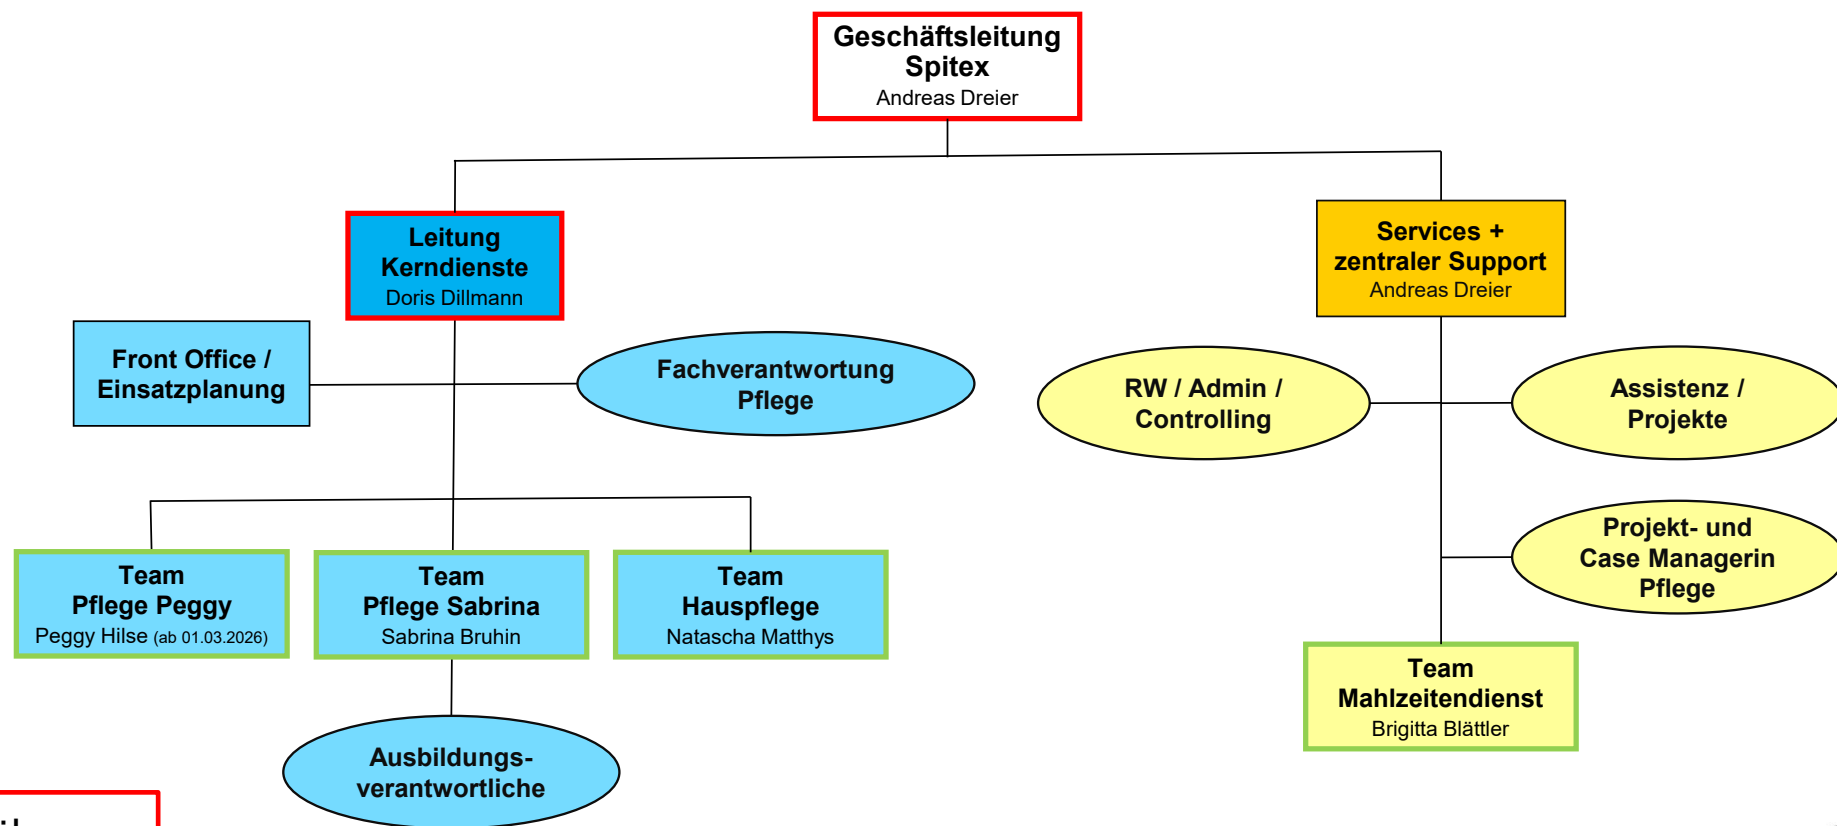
Geschäftsleitung
Spitex
Andreas Dreier

Leitung
Kerndienste
Doris Dillmann

Services +
zentraler Support
Andreas Dreier

Front Office /
Einsatzplanung

Fachverantwortung
Pflege

RW / Admin /
Controlling

Assistenz /
Projekte

Projekt- und
Case Managerin
Pflege

Team
Pflege Peggy
Peggy Hilse (ab 01.03.2026)

Team
Pflege Sabrina
Sabrina Bruhin

Team
Hauspflege
Natascha Matthys

Team
Mahlzeitendienst
Brigitta Blättler

Ausbildungsverantwortliche

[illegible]